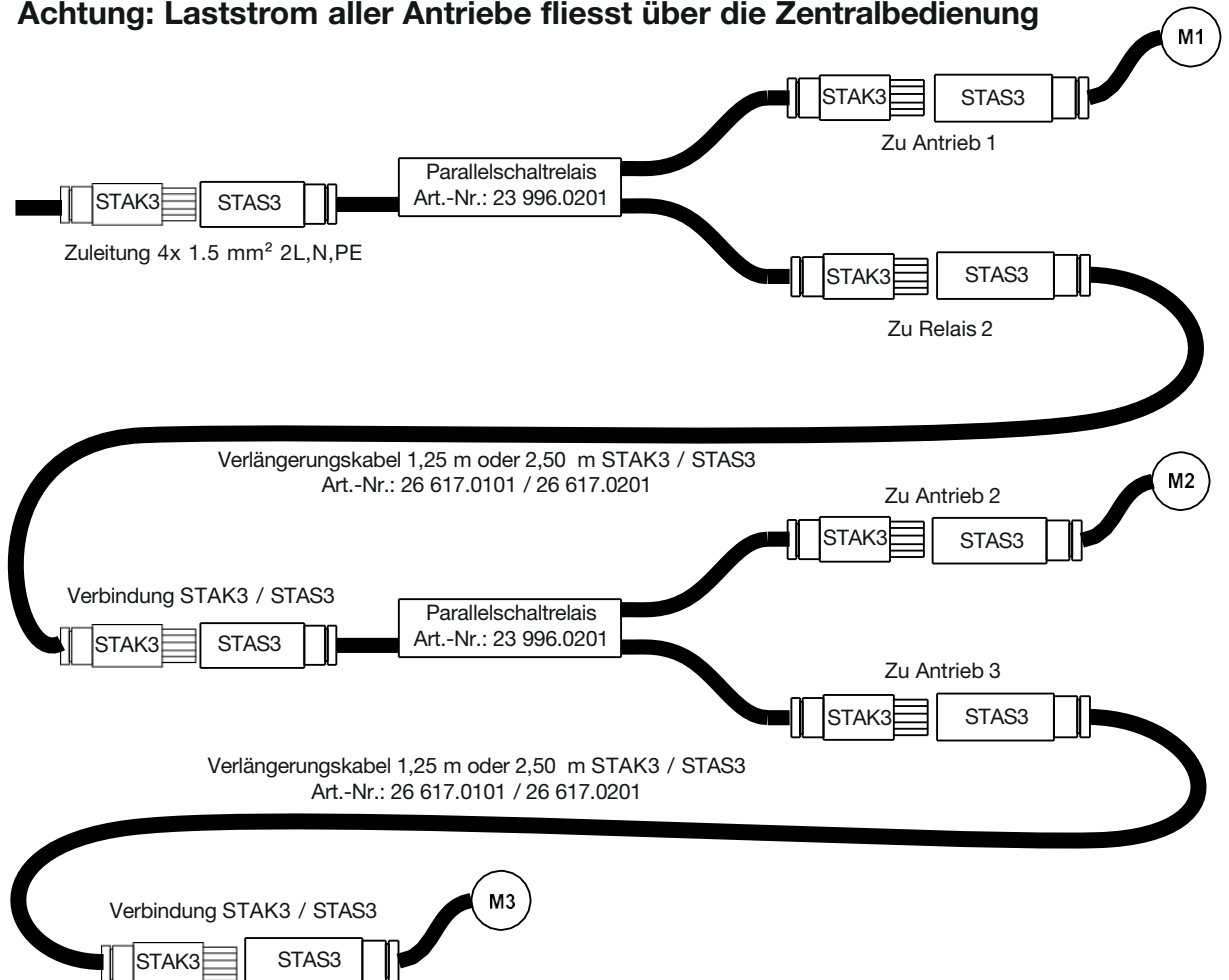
**Achtung: Laststrom aller Antriebe fliesst über die Zentralbedienung**

M1

STAK3

STAS3

Zu Antrieb 1

Parallelschaltrelais
Art.-Nr.: 23 996.0201

STAK3

STAS3

Zuleitung 4x 1.5 mm$^2$ 2L,N,PE

STAK3

STAS3

Zu Relais 2

Verlängerungskabel 1,25 m oder 2,50 m STAK3 / STAS3
Art.-Nr.: 26 617.0101 / 26 617.0201

Zu Antrieb 2

M2

STAK3

STAS3

Verbindung STAK3 / STAS3

Parallelschaltrelais
Art.-Nr.: 23 996.0201

STAK3

STAS3

Zu Antrieb 3

STAK3

STAS3

Verlängerungskabel 1,25 m oder 2,50 m STAK3 / STAS3
Art.-Nr.: 26 617.0101 / 26 617.0201

Verbindung STAK3 / STAS3

M3

STAK3

STAS3